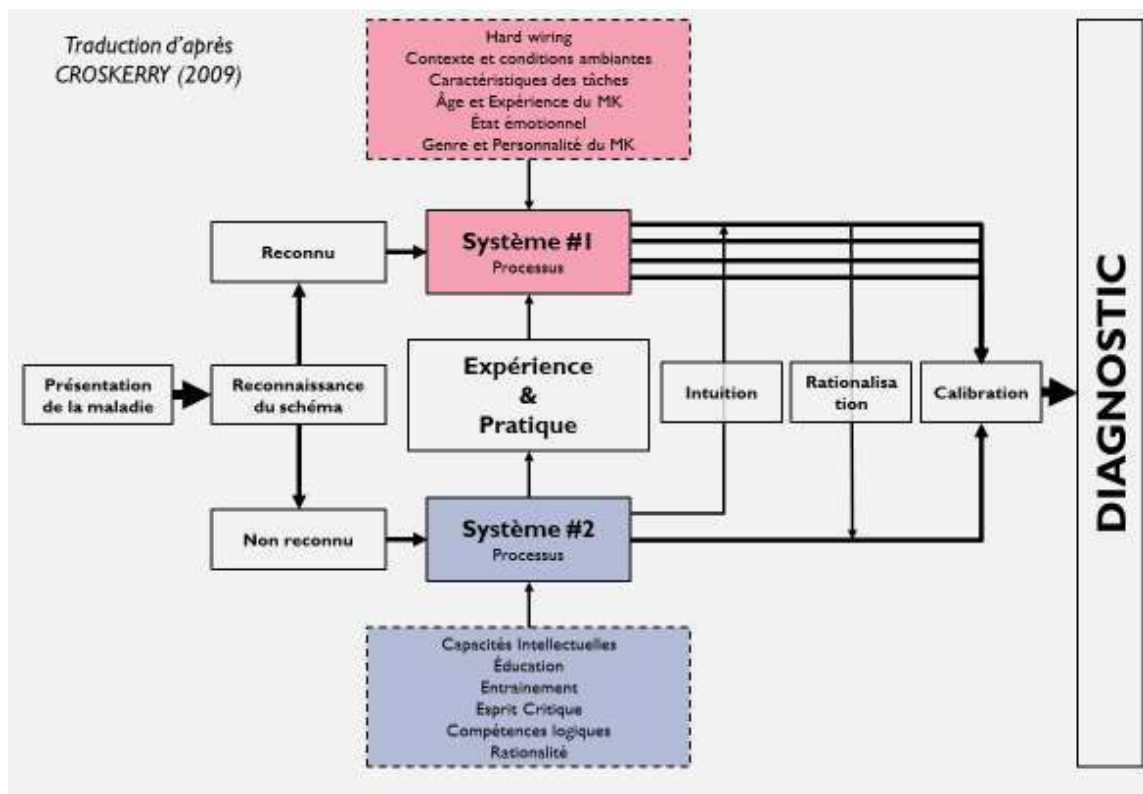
Traduction d'après CROSKERRY (2009)

Hard wiring
Contexte et conditions ambiantes
Caractéristiques des tâches
Âge et Expérience du MK
État émotionnel
Genre et Personnalité du MK

Reconnu

Système #1
Processus

Présentation de la maladie

Reconnaissance du schéma

Expérience & Pratique

Intuition

Rationalisa tion

Calibration

DIAGNOSTIC

Non reconnu

Système #2
Processus

Capacités Intellectuelles
Éducation
Entrainement
Esprit Critique
Compétences logiques
Rationalité